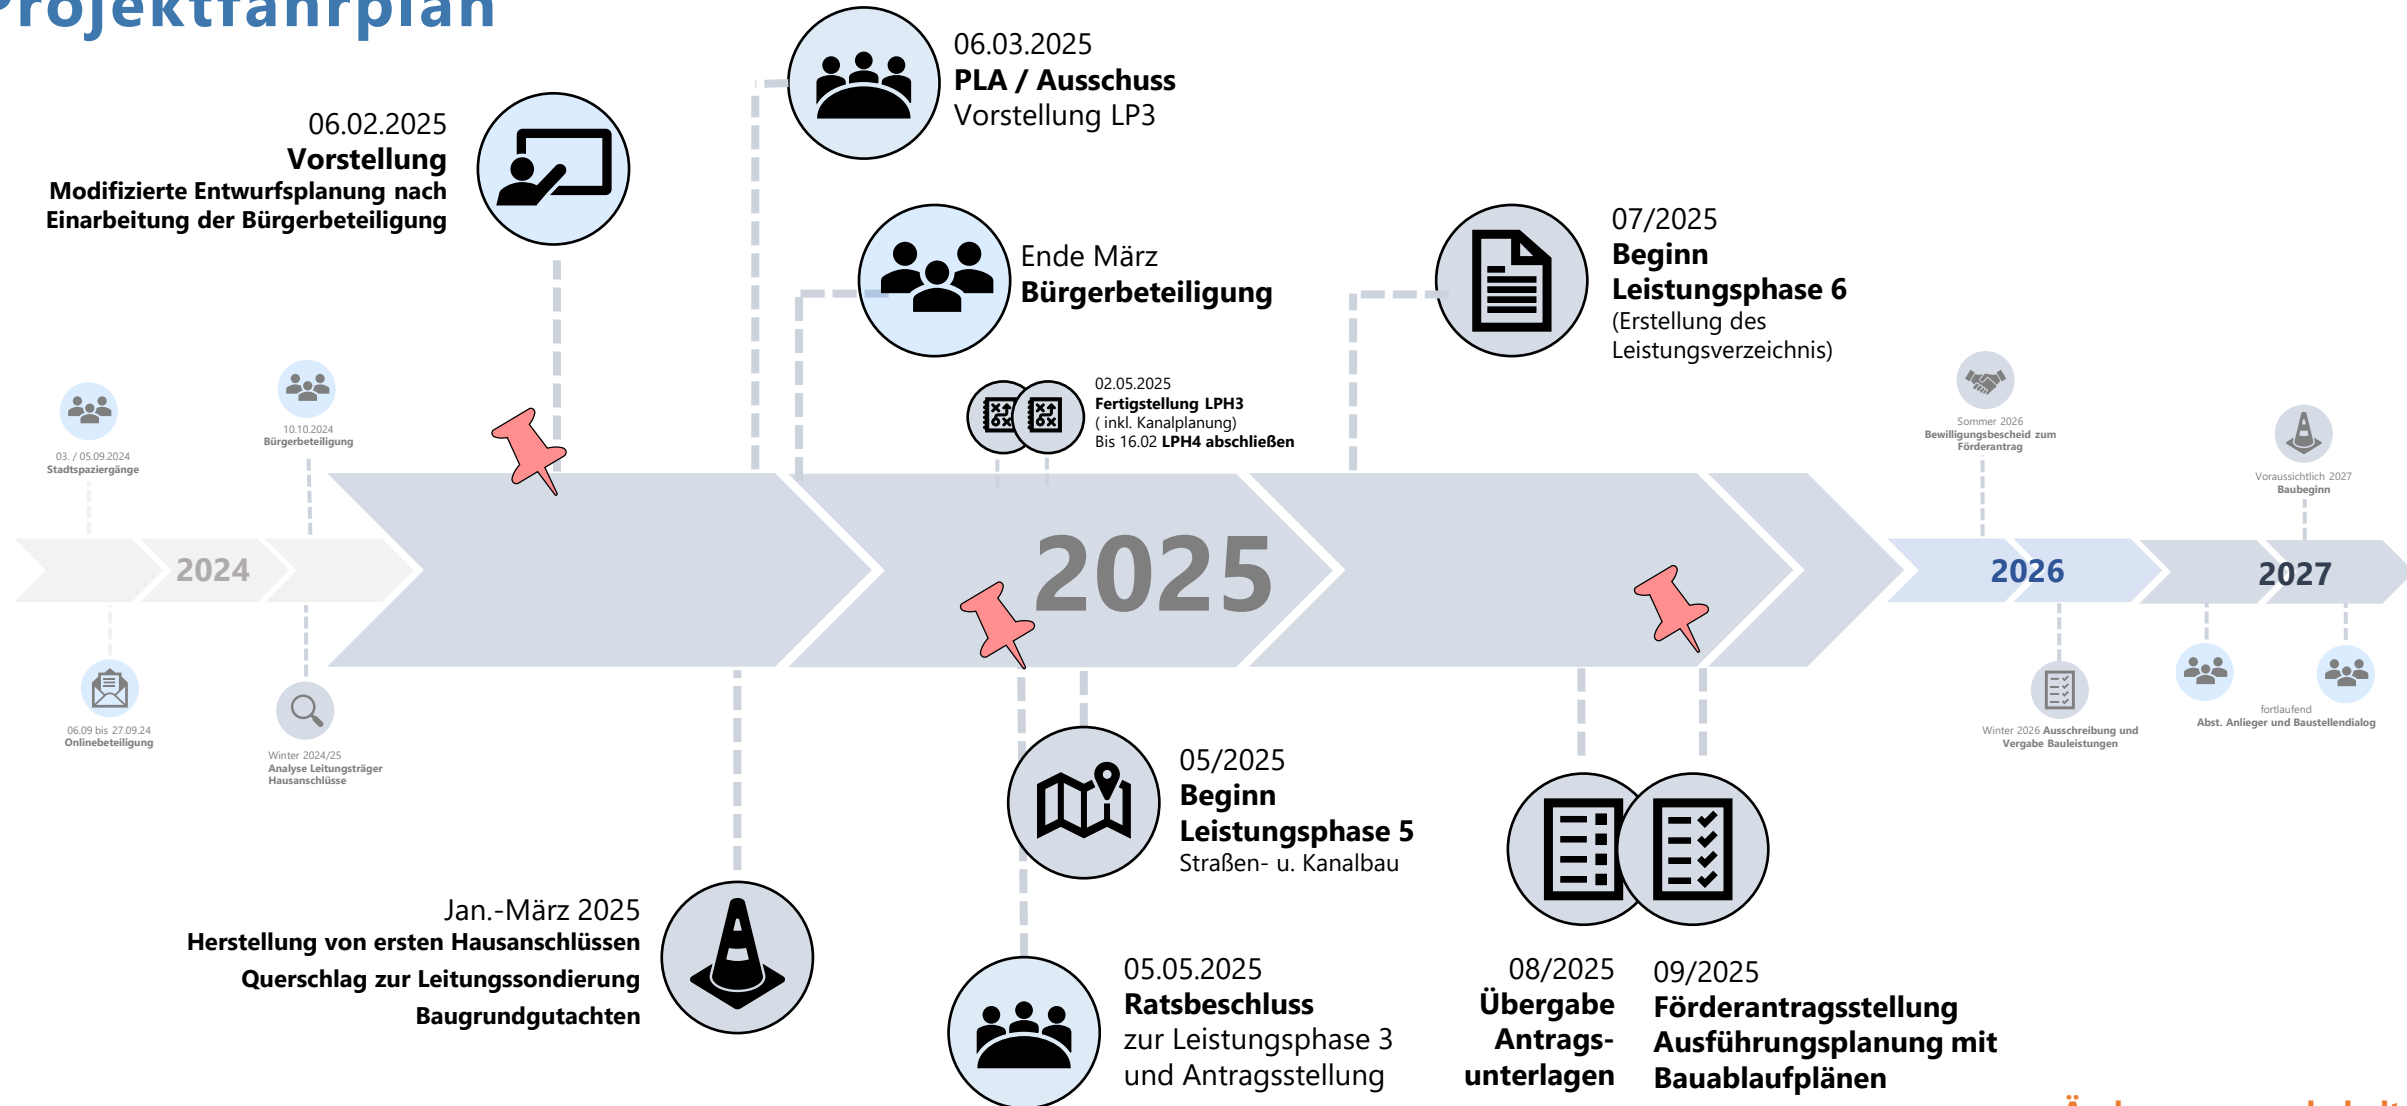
Projektfahrplan

06.02.2025
Vorstellung
Modifizierte Entwurfsplanung nach Einarbeitung der Bürgerbeteiligung

06.03.2025
PLA / Ausschuss
Vorstellung LP3

Ende März
Bürgerbeteiligung

07/2025
Beginn
Leistungsphase 6
(Erstellung des Leistungsverzeichnis)

03. / 05.09.2024
Stadtspaziergänge

10.10.2024
Bürgerbeteiligung

02.05.2025
Fertigstellung LPH3
( inkl. Kanalplanung)
Bis 16.02 LPH4 abschließen

Sommer 2026
Bewilligungsbescheid zum Förderantrag

Voraussichtlich 2027
Baubeginn

2024

2025

2026

2027

06.09 bis 27.09.24
Onlinebeteiligung

Winter 2024/25
Analyse Leitungsträger
Hausanschlüsse

Winter 2026 Ausschreibung und Vergabe Bauleistungen

fortlaufend
Abst. Anlieger und Baustellendialog

05/2025
Beginn
Leistungsphase 5
Straßen- u. Kanalbau

Jan.-März 2025
Herstellung von ersten Hausanschlüssen
Querschlag zur Leitungssondierung
Baugrundgutachten

05.05.2025
Ratsbeschluss
zur Leistungsphase 3
und Antragsstellung

08/2025
Übergabe
Antragsunterlagen

09/2025
Förderantragsstellung
Ausführungsplanung mit
Bauablaufplänen